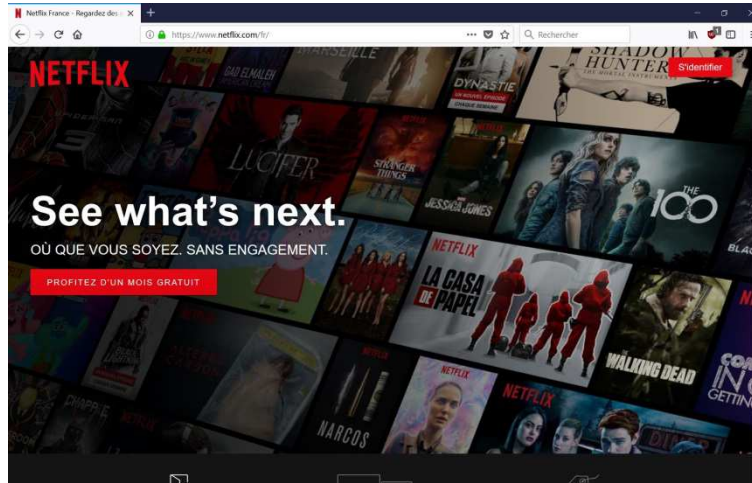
Netflix France - Regardez des

https://www.netflix.com/fr/

Rechercher

NETFLIX

S'identifier

GAD ELMALEH

DYNASTIE

NOUVEL ÉPISODE
CHAQUE SEMAINE

SHADOW HUNTERS
THE MORTAL INSTRUMENTS

LUCIFER

STRANGER THINGS

JESSICA JONES

THE 100

See what's next.

OÙ QUE VOUS SOYEZ. SANS ENGAGEMENT.

PROFITEZ D'UN MOIS GRATUIT

NETFLIX

LA CASA DE PAPEL

WALKING DEAD

NETFLIX

NARCOS

NETFLIX

NETFLIX